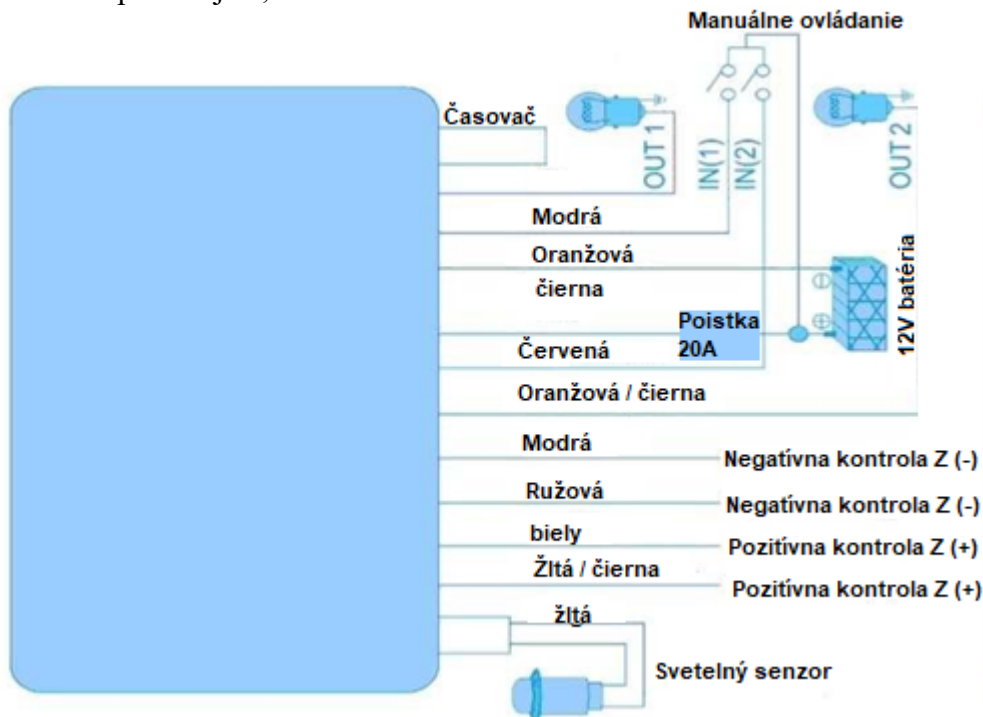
Manuálne ovládanie

Časovač

OUT 1

IN(1)

IN(2)

OUT 2

Modrá

Oranžová

čierna

12V batéria

Poistka 20A

Červená

Oranžová / čierna

Modrá

Negatívna kontrola Z (-)

Ružová

Negatívna kontrola Z (-)

biely

Pozitívna kontrola Z (+)

Žltá / čierna

Pozitívna kontrola Z (+)

žltá

Svetelný senzor